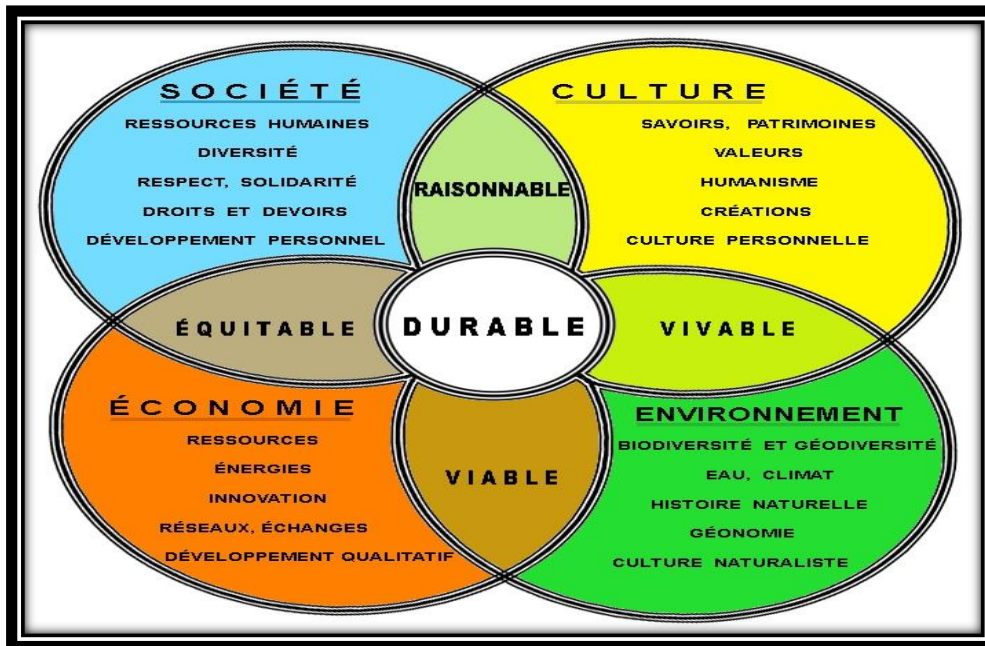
SOCIÉTÉ
RESSOURCES HUMAINES
DIVERSITÉ
RESPECT, SOLIDARITÉ
DROITS ET DEVOIRS
DÉVELOPPEMENT PERSONNEL

RAISONNABLE

CULTURE
SAVOIRS, PATRIMOINES
VALEURS
HUMANISME
CRÉATIONS
CULTURE PERSONNELLE

ÉQUITABLE

DURABLE

VIVABLE

ÉCONOMIE
RESSOURCES
ÉNERGIES
INNOVATION
RÉSEAUX, ÉCHANGES
DÉVELOPPEMENT QUALITATIF

VIABLE

ENVIRONNEMENT
BIODIVERSITÉ ET GÉODIVERSITÉ
EAU, CLIMAT
HISTOIRE NATURELLE
GÉONOMIE
CULTURE NATURALISTE